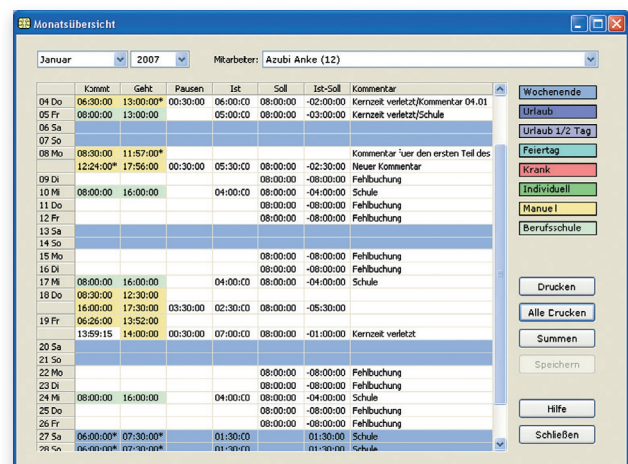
Monatsübersicht

Januar | 2007 | Mitarbeiter: Azubi Anke (12)

| | Kommt | Geht | Pausen | Ist | Soll | Ist-Soll | Kommentar |
|---|---|---|---|---|---|---|---|
| 04 Do | 06:30:00 | 13:00:00* | 00:30:00 | 06:00:00 | 08:00:00 | -02:00:00 | Kernzeit verletzt/Kommentar 04.01 |
| 05 Fr | 08:00:00 | 13:00:00 | | 05:00:00 | 08:00:00 | -03:00:00 | Kernzeit verletzt/Schule |
| 06 Sa | | | | | | | |
| 07 So | | | | | | | |
| 08 Mo | 08:30:00 | 11:57:00* | | | | | Kommentar für den ersten Teil des |
| | 12:24:00* | 17:56:00 | 00:30:00 | 05:30:00 | 08:00:00 | -02:30:00 | Neuer Kommentar |
| 09 Di | | | | | 08:00:00 | -08:00:00 | Fehlbuchung |
| 10 Mi | 08:00:00 | 16:00:00 | | 04:00:00 | 08:00:00 | -04:00:00 | Schule |
| 11 Do | | | | | 08:00:00 | -08:00:00 | Fehlbuchung |
| 12 Fr | | | | | 08:00:00 | -08:00:00 | Fehlbuchung |
| 13 Sa | | | | | | | |
| 14 So | | | | | | | |
| 15 Mo | | | | | 08:00:00 | -08:00:00 | Fehlbuchung |
| 16 Di | | | | | 08:00:00 | -08:00:00 | Fehlbuchung |
| 17 Mi | 08:00:00 | 16:00:00 | | 04:00:00 | 08:00:00 | -04:00:00 | Schule |
| 18 Do | 08:30:00 | 12:30:00 | | | | | |
| | 16:00:00 | 17:30:00 | 03:30:00 | 02:30:00 | 08:00:00 | -05:30:00 | |
| 19 Fr | 06:26:00 | 13:52:00 | | | | | |
| | 13:59:15 | 14:00:00 | 00:30:00 | 07:00:00 | 08:00:00 | -01:00:00 | Kernzeit verletzt |
| 20 Sa | | | | | | | |
| 21 So | | | | | | | |
| 22 Mo | | | | | 08:00:00 | -08:00:00 | Fehlbuchung |
| 23 Di | | | | | 08:00:00 | -08:00:00 | Fehlbuchung |
| 24 Mi | 08:00:00 | 16:00:00 | | 04:00:00 | 08:00:00 | -04:00:00 | Schule |
| 25 Do | | | | | 08:00:00 | -08:00:00 | Fehlbuchung |
| 26 Fr | | | | | 08:00:00 | -08:00:00 | Fehlbuchung |
| 27 Sa | 06:00:00* | 07:30:00* | | 01:30:00 | | 01:30:00 | Schule |
| 28 So | 06:00:00* | 07:30:00* | | 01:30:00 | | 01:30:00 | Schule |

Wochenende
Urlaub
Urlaub 1/2 Tag
Feiertag
Krank
Individuell
Manuell
Berufsschule

Drucken
Alle Drucken
Summen
Speichern
Hilfe
Schließen